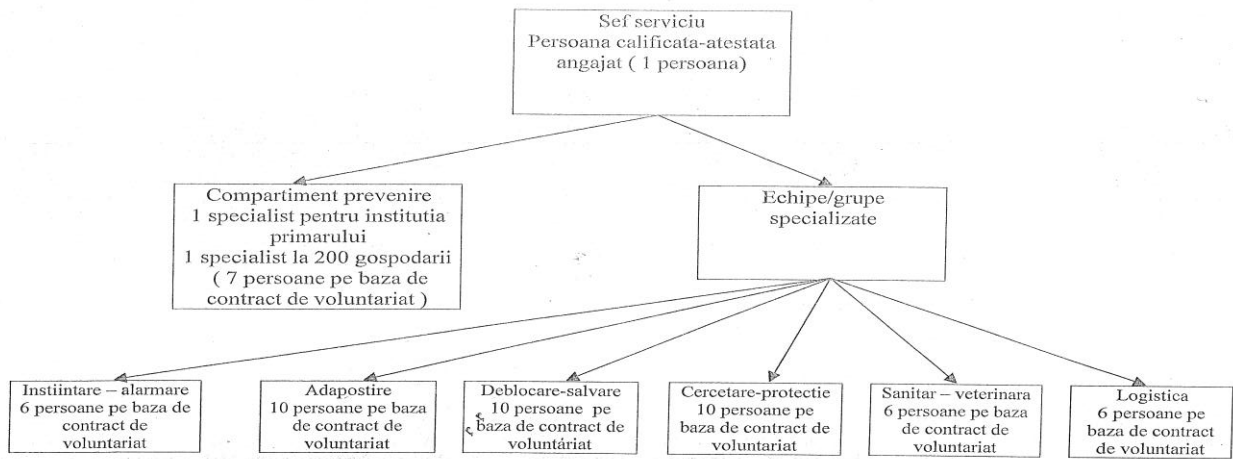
Sef serviciu
Persoana calificata-atestata
angajat ( 1 persoana)

Compartiment prevenire
1 specialist pentru institutia primarului
1 specialist la 200 gospodarii
( 7 persoane pe baza de contract de voluntariat )

Echipe/grupe
specializate

Instiintare – alarmare
6 persoane pe baza de contract de voluntariat

Adapostire
10 persoane pe baza de contract de voluntariat

Deblocare-salvare
10 persoane pe baza de contract de voluntariat

Cercetare-protectie
10 persoane pe baza de contract de voluntariat

Sanitar – veterinara
6 persoane pe baza de contract de voluntariat

Logistica
6 persoane pe baza de contract de voluntariat